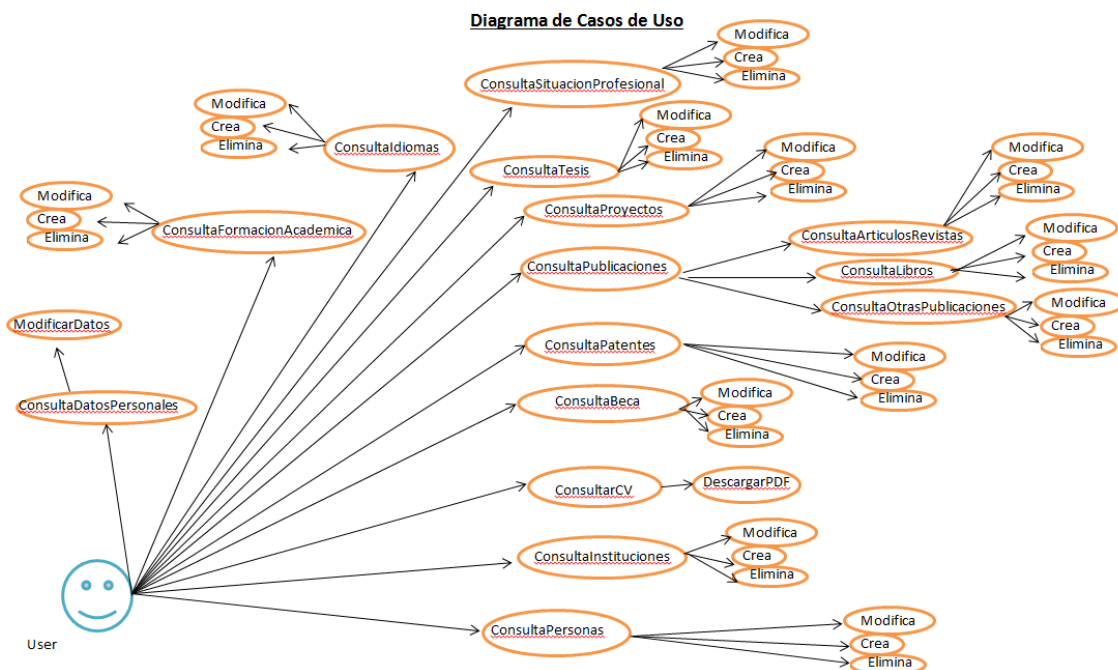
Diagrama de Casos de Uso

ConsultaSituacionProfesional
Modifica
Crea
Elimina

ConsultaIdiomas
Modifica
Crea
Elimina

ConsultaTesis
Modifica
Crea
Elimina

ConsultaProyectos
Modifica
Crea
Elimina

ConsultaFormacionAcademica
Modifica
Crea
Elimina

ConsultaPublicaciones
ConsultaArticulosRevistas
Modifica
Crea
Elimina
ConsultaLibros
Modifica
Crea
Elimina
ConsultaOtrasPublicaciones
Modifica
Crea
Elimina

ModificarDatos
ConsultaDatosPersonales

ConsultaPatentes
Modifica
Crea
Elimina

ConsultaBeca
Modifica
Crea
Elimina

ConsultarCV
DescargarPDF

ConsultaInstituciones
Modifica
Crea
Elimina

ConsultaPersonas
Modifica
Crea
Elimina

User